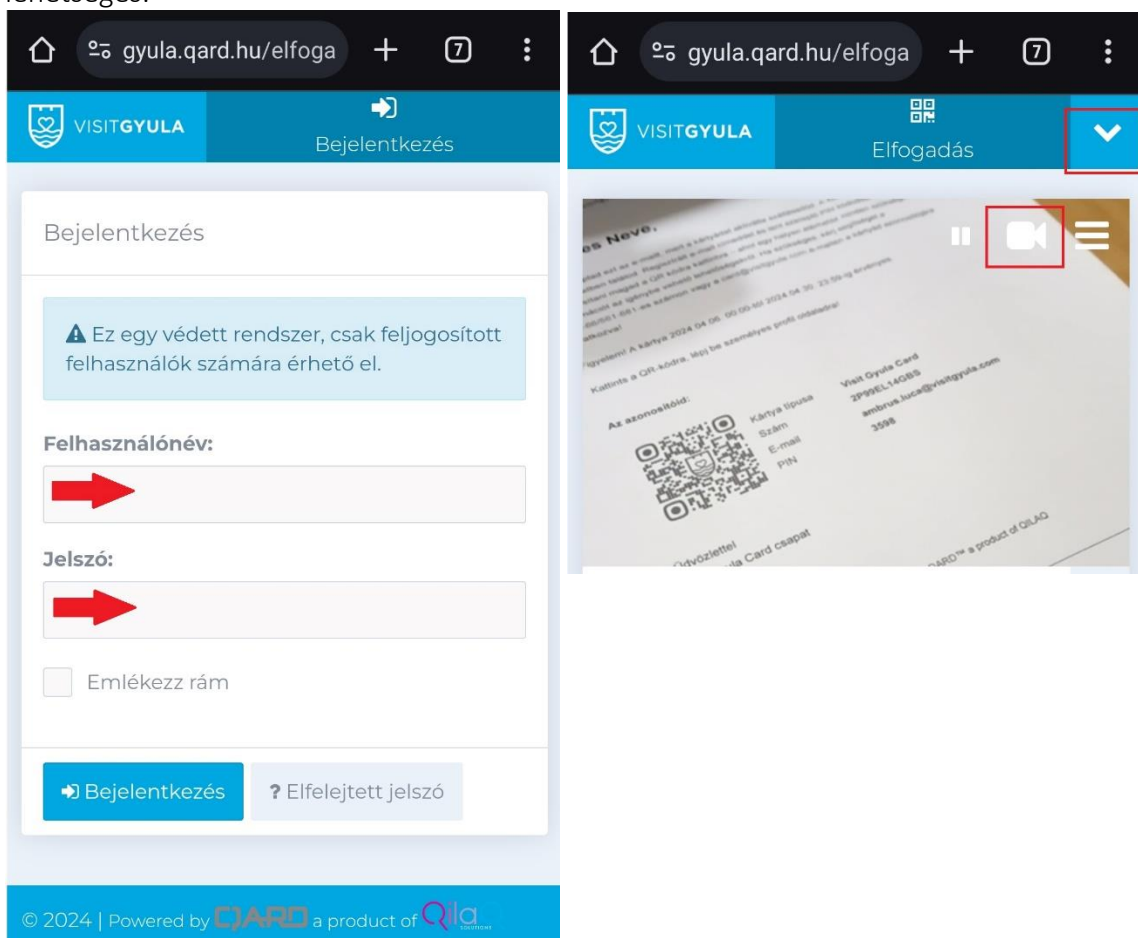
lehetőséget.

gyula.qard.hu/elfoga

7

VISITGYULA

Bejelentkezés

Bejelentkezés

Ez egy védett rendszer, csak feljogosított felhasználók számára érhető el.

Felhasználónév:

Jelszó:

Emlékezz rám

Bejelentkezés

? Elfelejtett jelszó

© 2024 | Powered by QARD a product of Qila

gyula.qard.hu/elfoga

7

VISITGYULA

Elfogadás

es Neve,

Az azonosítóid:

Kártya típusa Visit Gyula Card

Szám 2P99EL14GBS

E-mail ambrus.luca@visitgyula.com

PIN 3598

Üdvözlettel

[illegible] Card csapat

QARD™ a product of QILAQ